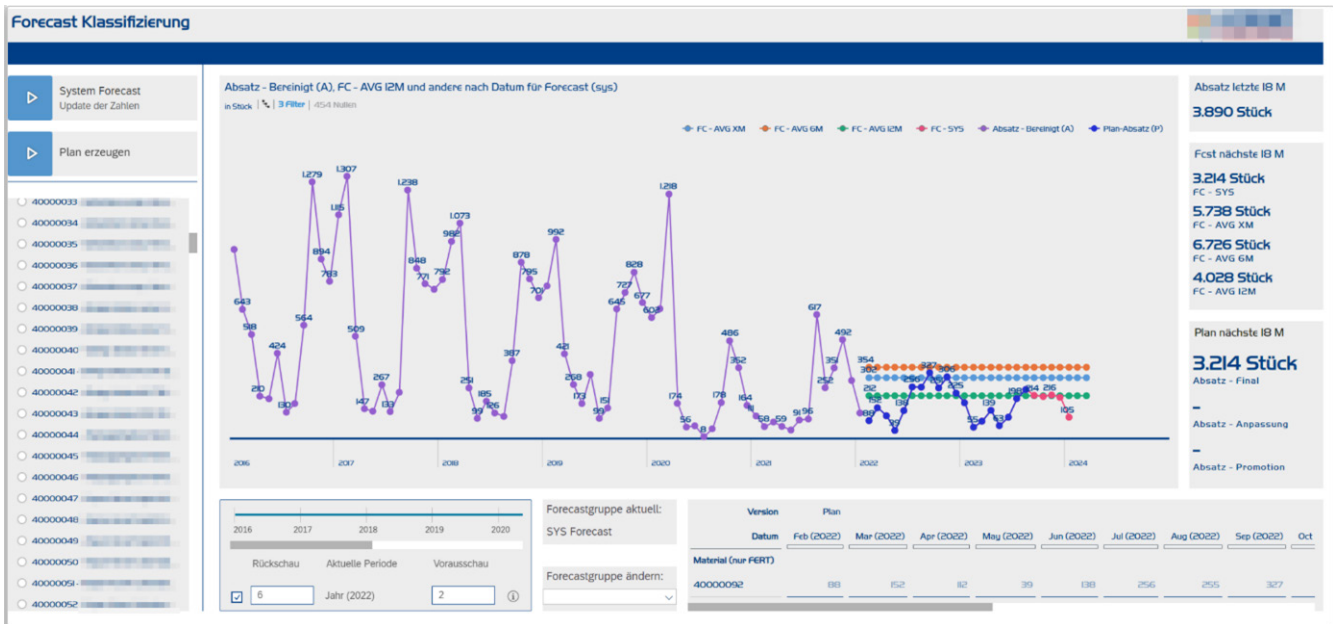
Forecast Klassifizierung

System Forecast
Update der Zahlen

Plan erzeugen

40000033
40000034
40000035
40000036
40000037
40000038
40000039
40000040
40000041
40000042
40000043
40000044
40000045
40000046
40000047
40000048
40000049
40000050
40000051
40000052

Absatz - Bereinigt (A), FC - AVG 12M und andere nach Datum für Forecast (sys)
in Stück | 3 Filter | 454 Nullen

FC - AVG XM
FC - AVG 6M
FC - AVG 12M
FC - SYS
Absatz - Bereinigt (A)
Plan-Absatz (P)

643 518 210 424 130 564 1.279 894 783 1.115 1.307 509 147 267 133 1.238 848 771 982 792 1.073 251 93 185 126 387 878 795 701 992 421 268 173 99 151 645 727 828 677 603 1.218 174 56 8 178 486 352 164 58 59 91 96 617 252 351 492 88 354 302 212 138 37 138 327 256 225 306 55 139 53 158 184 216 105

2016 2017 2018 2019 2020 2021 2022 2023 2024

Absatz letzte 18 M
3.890 Stück

Fcst nächste 18 M
3.214 Stück
FC - SYS
5.738 Stück
FC - AVG XM
6.726 Stück
FC - AVG 6M
4.028 Stück
FC - AVG 12M

Plan nächste 18 M
3.214 Stück
Absatz - Final
-
Absatz - Anpassung
-
Absatz - Promotion

2016 2017 2018 2019 2020
Rückschau Aktuelle Periode Vorausschau
6 Jahr (2022) 2

Forecastgruppe aktuell:
SYS Forecast
Forecastgruppe ändern:

| Version | Plan | | | | | | | |
|---|---|---|---|---|---|---|---|---|
| Datum | Feb (2022) | Mar (2022) | Apr (2022) | May (2022) | Jun (2022) | Jul (2022) | Aug (2022) | Sep (2022) | Oct |
| Material (nur FERT) | | | | | | | | |
| 40000092 | 88 | 152 | 112 | 39 | 138 | 256 | 255 | 327 | |